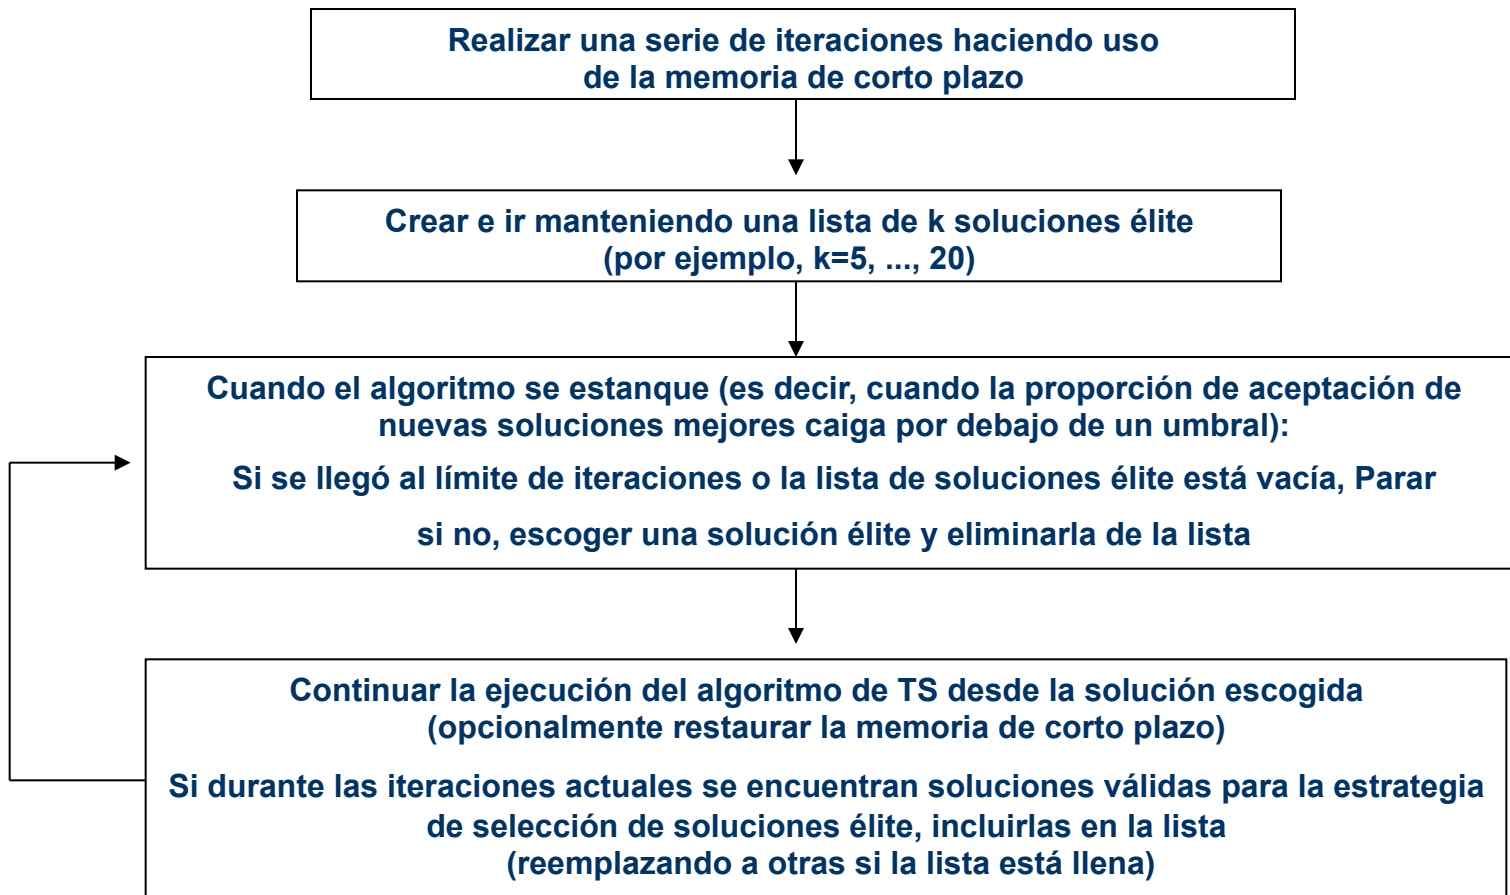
Realizar una serie de iteraciones haciendo uso de la memoria de corto plazo

Crear e ir manteniendo una lista de k soluciones élite (por ejemplo, k=5, ..., 20)

Cuando el algoritmo se estanque (es decir, cuando la proporción de aceptación de nuevas soluciones mejores caiga por debajo de un umbral):

Si se llegó al límite de iteraciones o la lista de soluciones élite está vacía, Parar

si no, escoger una solución élite y eliminarla de la lista

Continuar la ejecución del algoritmo de TS desde la solución escogida (opcionalmente restaurar la memoria de corto plazo)

Si durante las iteraciones actuales se encuentran soluciones válidas para la estrategia de selección de soluciones élite, incluirlas en la lista (reemplazando a otras si la lista está llena)